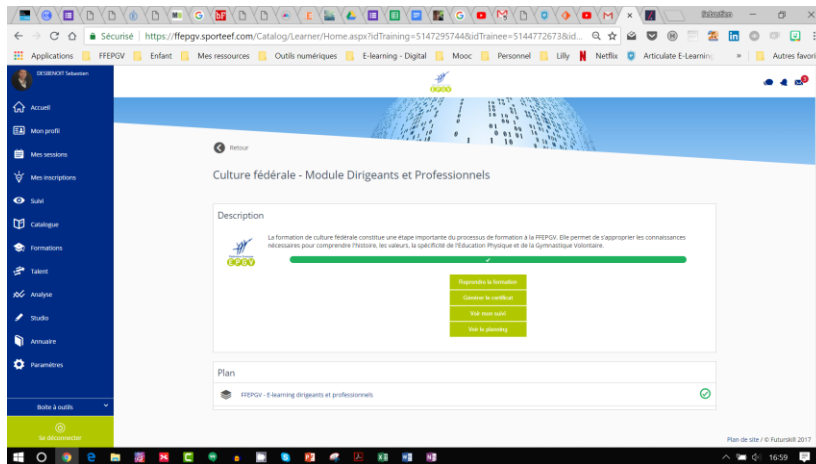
Sébastien

Sécurisé | https://ffepgv.sporteef.com/Catalog/Learner/Home.aspx?idTraining=5147295744&idTrainee=5144772673&id...

Applications FFEPGV Enfant Mes ressources Outils numériques E-learning - Digital Mooc Personnel Lilly Netflix Articulate E-Learnin » Autres favoris

DESBENOIT Sebastien

Accueil
Mon profil
Mes sessions
Mes inscriptions
Suivi
Catalogue
Formations
Talent
Analyse
Studio
Annuaire
Paramètres

Boite à outils
Se déconnecter

Retour

Culture fédérale - Module Dirigeants et Professionnels

Description

La formation de culture fédérale constitue une étape importante du processus de formation à la FFEPGV. Elle permet de s'approprier les connaissances nécessaires pour comprendre l'histoire, les valeurs, la spécificité de l'Education Physique et de la Gymnastique Volontaire.

EPGV

Reprendre la formation
Générer le certificat
Voir mon suivi
Voir le planning

Plan

FFEPGV - E-learning dirigeants et professionnels

Plan de site / © Futurskill 2017

16:59